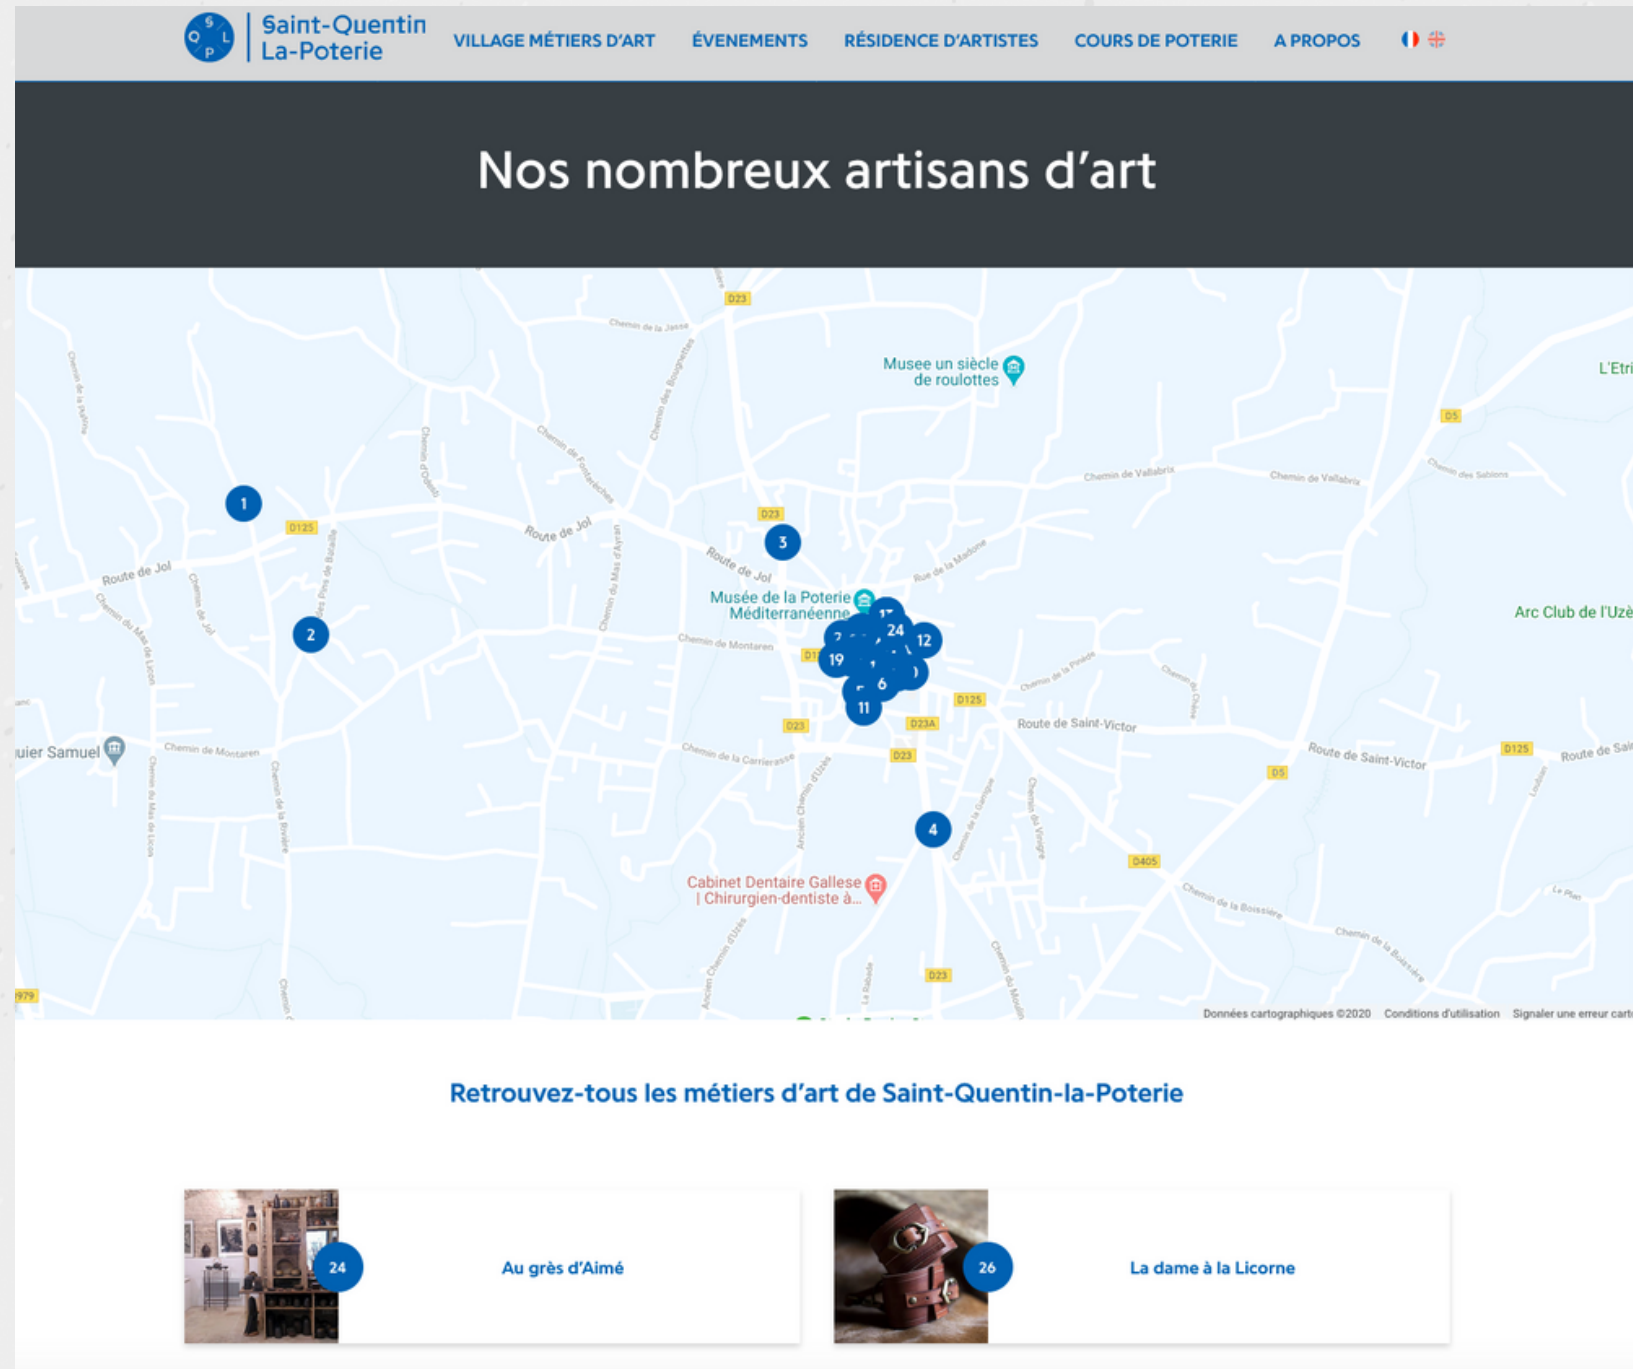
S Q L P Saint-Quentin La-Poterie

VILLAGE MÉTIERS D'ART ÉVENEMENTS RÉSIDENCE D'ARTISTES COURS DE POTERIE A PROPOS

Nos nombreux artisans d'art

D23 Chemin de la Jasse Musee un siècle de roulottes L'Etri D5 Chemin de Vallabrix Chemin de Vallabrix Chemin des Sablons 1 D125 Route de Jol Route de Jol 3 D23 Route de Jol Rue de la Madone Musée de la Poterie Méditerranéenne 24 12 19 6 11 2 Chemin de Montaren Arc Club de l'Uzè D125 D23A D23 Route de Saint-Victor Route de Saint-Victor D125 Route de Sai D5 uier Samuel Chemin de Montaren Chemin de la Carrierasse 4 D405 Cabinet Dentaire Gallese | Chirurgien-dentiste à... Chemin de la Boissière Le Plan D23 979

Données cartographiques ©2020 Conditions d'utilisation Signaler une erreur cart

Retrouvez-tous les métiers d'art de Saint-Quentin-la-Poterie

24 Au grès d'Aimé

26 La dame à la Licorne